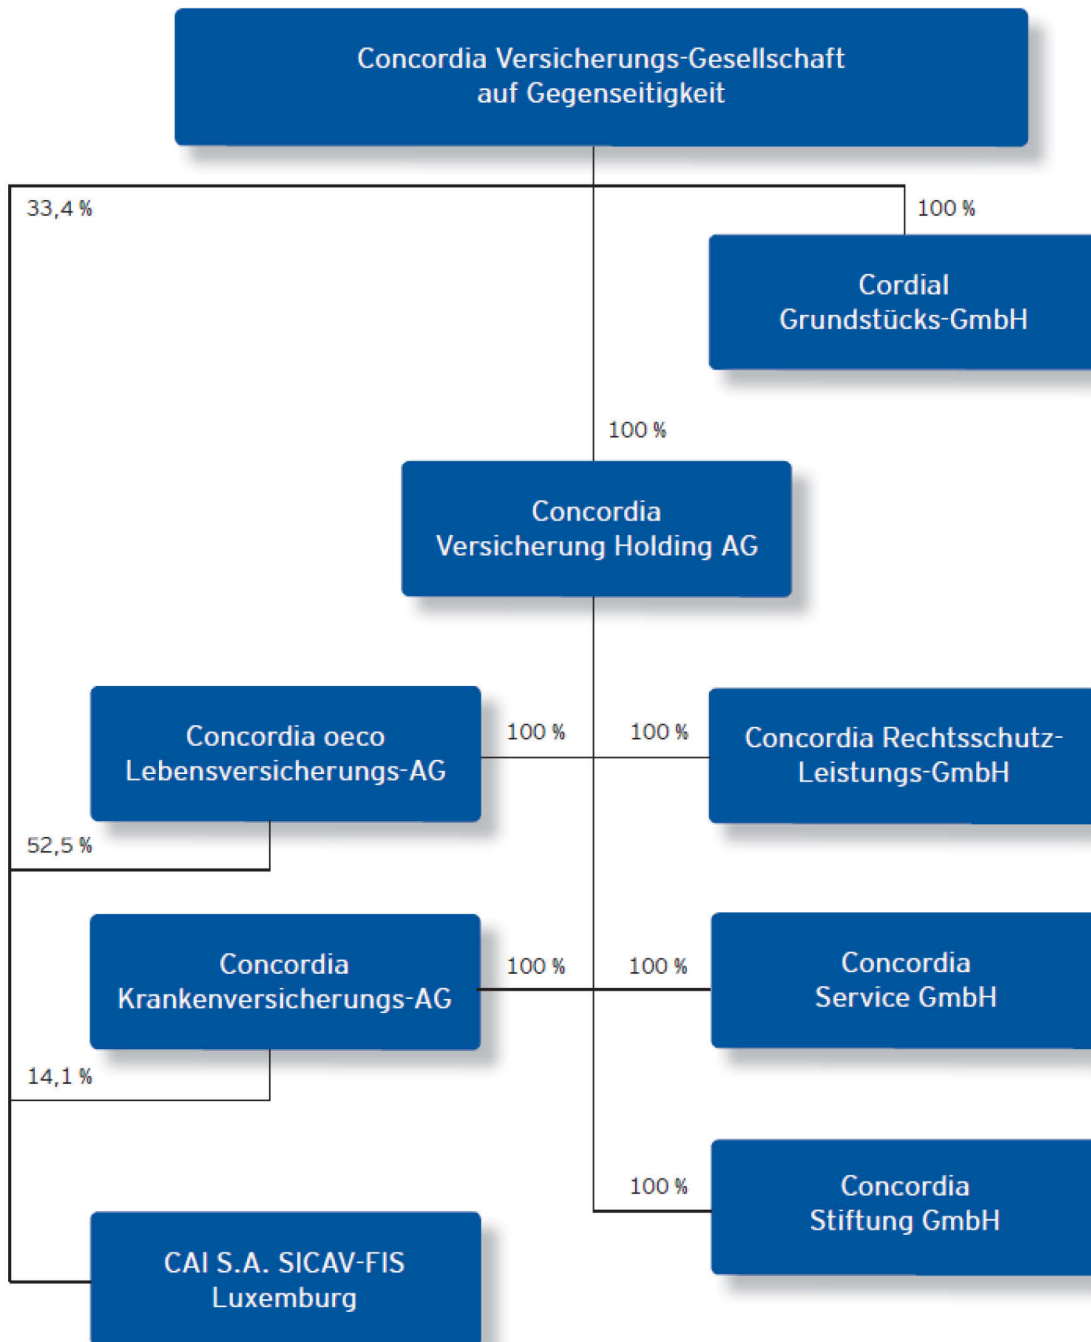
Concordia Versicherungs-Gesellschaft auf Gegenseitigkeit

33,4 %

100 %

Cordial Grundstücks-GmbH

100 %

Concordia Versicherung Holding AG

Concordia oeco Lebensversicherungs-AG

100 %

100 %

Concordia Rechtsschutz-Leistungs-GmbH

52,5 %

Concordia Krankenversicherungs-AG

100 %

100 %

Concordia Service GmbH

14,1 %

100 %

Concordia Stiftung GmbH

CAI S.A. SICAV-FIS Luxemburg